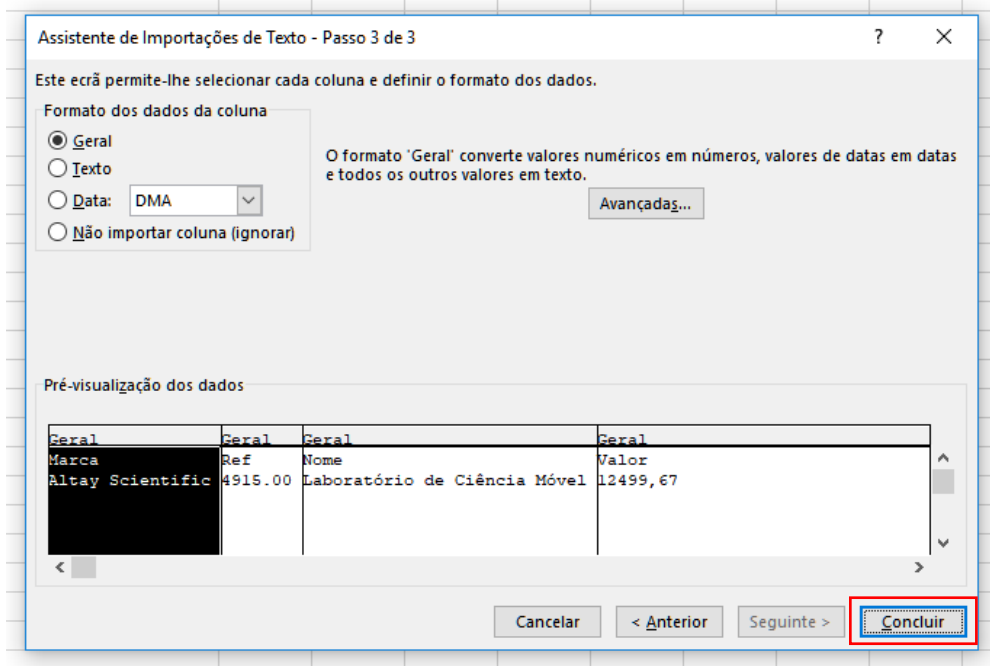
Assistente de Importações de Texto - Passo 3 de 3

?

Este ecrã permite-lhe selecionar cada coluna e definir o formato dos dados.

Formato dos dados da coluna

Geral

Texto

Data: DMA

Não importar coluna (ignorar)

O formato 'Geral' converte valores numéricos em números, valores de datas em datas e todos os outros valores em texto.

Avançadas...

Pré-visualização dos dados

| Geral | Geral | Geral | Geral |
|---|---|---|---|
| Marca | Ref | Nome | Valor |
| Altay Scientific | 4915.00 | Laboratório de Ciência Móvel | 12499,67 |

Cancelar

< Anterior

Seguinte >

Concluir